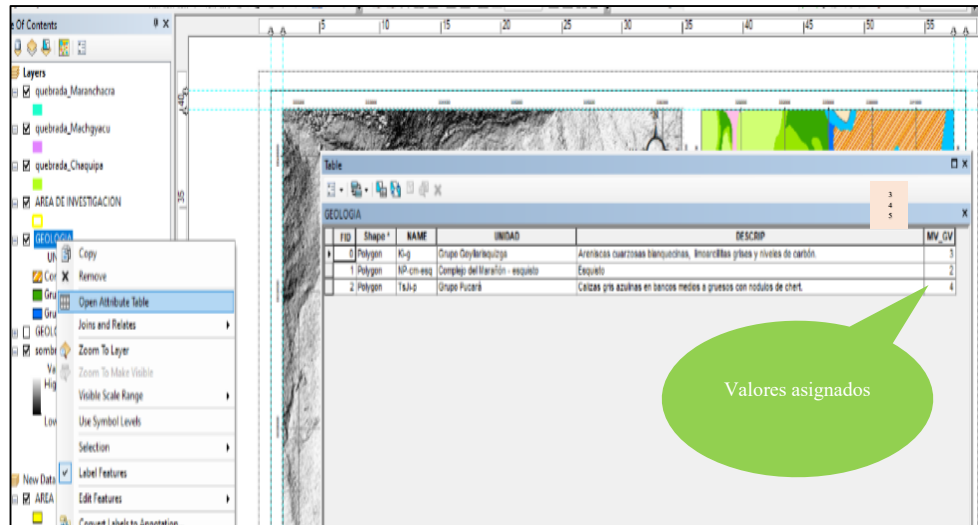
e Of Contents

Layers
quebrada_Maranchacra
quebrada_Machgyacu
quebrada_Chaquipa
AREA DE INVESTIGACION
GEOLOGIA
UN
Cor
Gru
Gru
GEOL
sombr
Va
Hig
Lov
New Data
AREA

Copy
Remove
Open Attribute Table
Joins and Relates
Zoom To Layer
Zoom To Make Visible
Visible Scale Range
Use Symbol Levels
Selection
Label Features
Edit Features
Convert Labels to Annotation

5 10 15 20 25 30 35 40 45 50 55
40
35

Table
GEOLOGIA

3
4
5

| FID | Shape * | NAME | UNIDAD | DESCRIP | MV_GV |
|---|---|---|---|---|---|
| 0 | Polygon | Ki-g | Grupo Goyllarisquizga | Areniscas cuarzosas blanquecinas, limoarcillitas grises y niveles de carbón. | 3 |
| 1 | Polygon | NP-cm-esq | Complejo del Marañón - esquisto | Esquisto | 2 |
| 2 | Polygon | TsJi-p | Grupo Pucará | Calizas gris azulinas en bancos medios a gruesos con nodulos de chert. | 4 |

Valores asignados